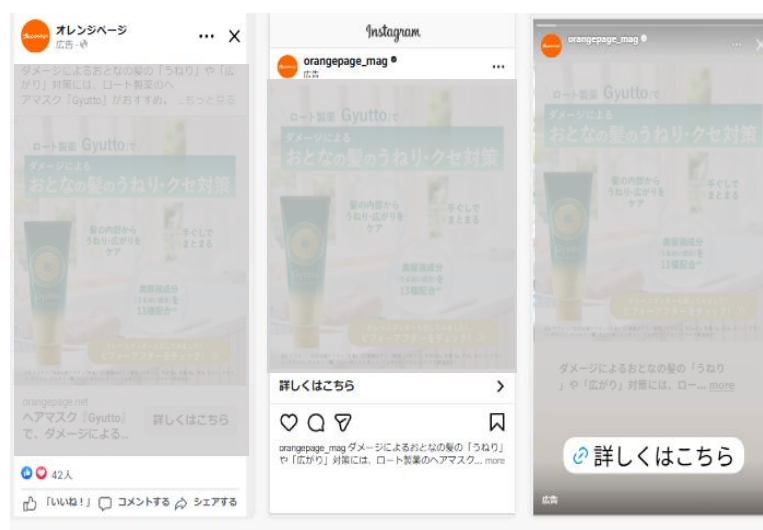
オレンジページ
広告

ダメージによるおとなの髪の「うねり」や「広がり」対策には、ロート製薬のヘアマスク「Gyutto」がおすすめ。…もっと見る

ロート製薬 Gyuttoで
ダメージによる
おとなの髪のうねり・クセ対策

髪の内部から
うねり・広がりを
ケア

手ぐしで
まとまる

美容液成分
13種配合

ビフォーアフターをチェック!

orangepage.net
ヘアマスク「Gyutto」で、ダメージによる...
詳しくはこちら

42人

「いいね!」 コメントする シェアする

Instagram

orangepage_mag
広告

ロート製薬 Gyuttoで
ダメージによる
おとなの髪のうねり・クセ対策

髪の内部から
うねり・広がりを
ケア

手ぐしで
まとまる

美容液成分
13種配合

ビフォーアフターをチェック!

詳しくはこちら

orangepage_mag ダメージによるおとなの髪の「うねり」や「広がり」対策には、ロート製薬のヘアマスク... more

orangepage_mag

ロート製薬 Gyuttoで
ダメージによる
おとなの髪のうねり・クセ対策

髪の内部から
うねり・広がりを
ケア

手ぐしで
まとまる

美容液成分
13種配合

ビフォーアフターをチェック!

ダメージによるおとなの髪の「うねり」や「広がり」対策には、ロー... more

詳しくはこちら

広告